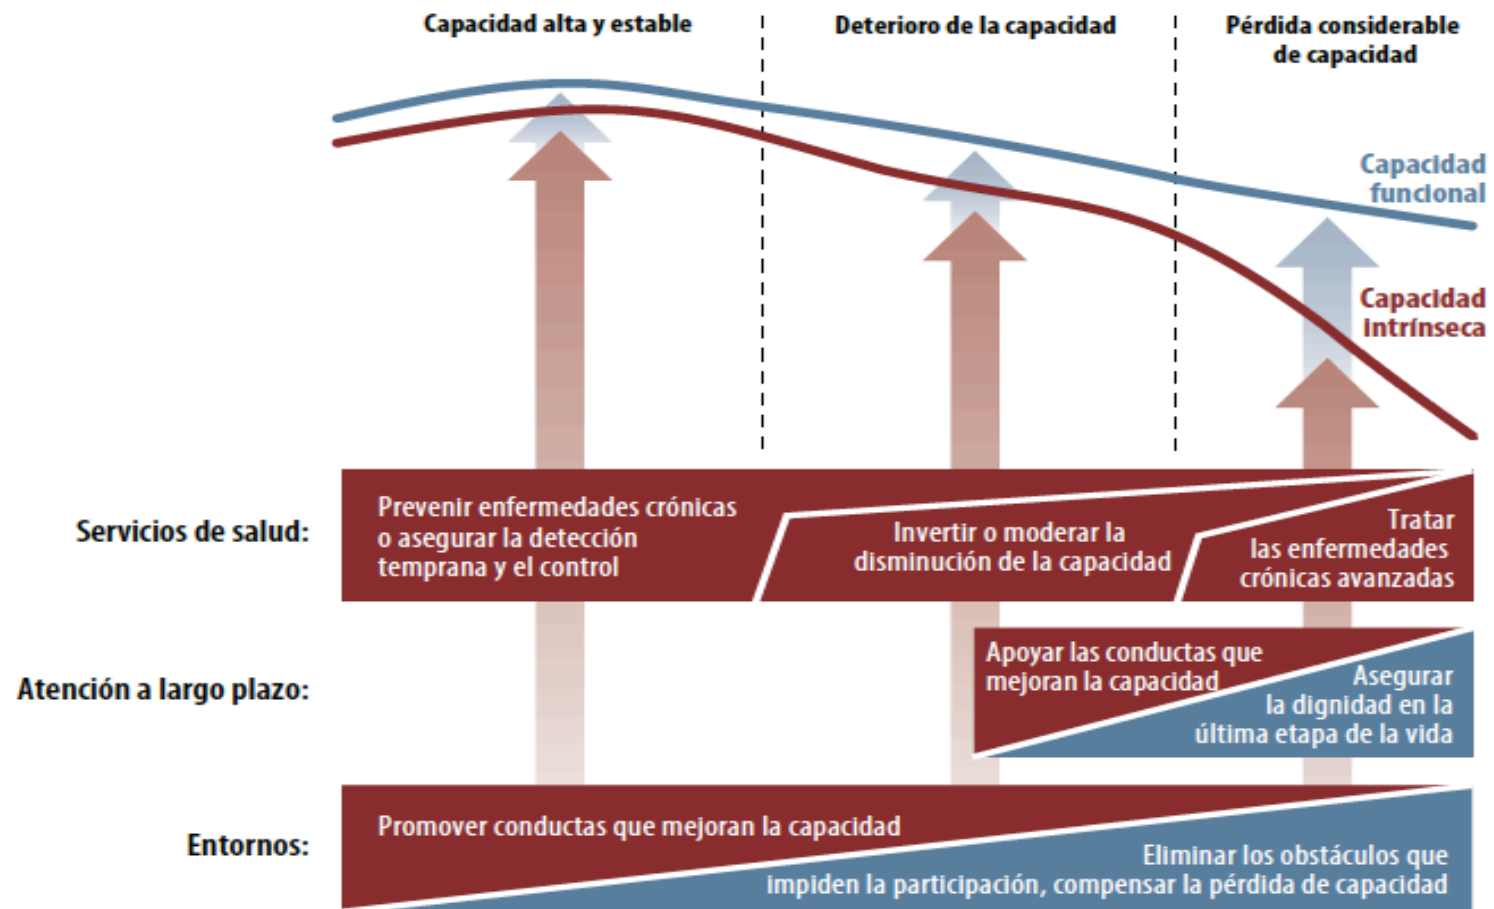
Capacidad alta y estable

Deterioro de la capacidad

Pérdida considerable de capacidad

Capacidad funcional

Capacidad intrínseca

Servicios de salud:

Prevenir enfermedades crónicas o asegurar la detección temprana y el control

Invertir o moderar la disminución de la capacidad

Tratar las enfermedades crónicas avanzadas

Atención a largo plazo:

Apoyar las conductas que mejoran la capacidad

Asegurar la dignidad en la última etapa de la vida

Entornos:

Promover conductas que mejoran la capacidad

Eliminar los obstáculos que impiden la participación, compensar la pérdida de capacidad